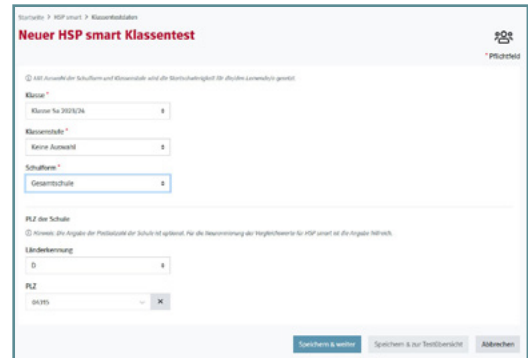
Startseite > HSP smart > Klassentestdaten

Neuer HSP smart Klassentest

* Pflichtfeld

ⓘ Mit Auswahl der Schulform und Klassenstufe wird die Wortschwierigkeit für die/den Lernende/n gesetzt.

Klasse *

Klasse 5a 2023/24

Klassenstufe *

Keine Auswahl

Schulform *

Gesamtschule

PLZ der Schule

ⓘ Hinweis: Die Angabe der Postleitzahl der Schule ist optional. Für die Neunormierung der Vergleichswerte für HSP smart ist die Angabe hilfreich.

Länderkennung

D

PLZ

04395

Speichern & weiter

Speichern & zur Testübersicht

Abbrechen